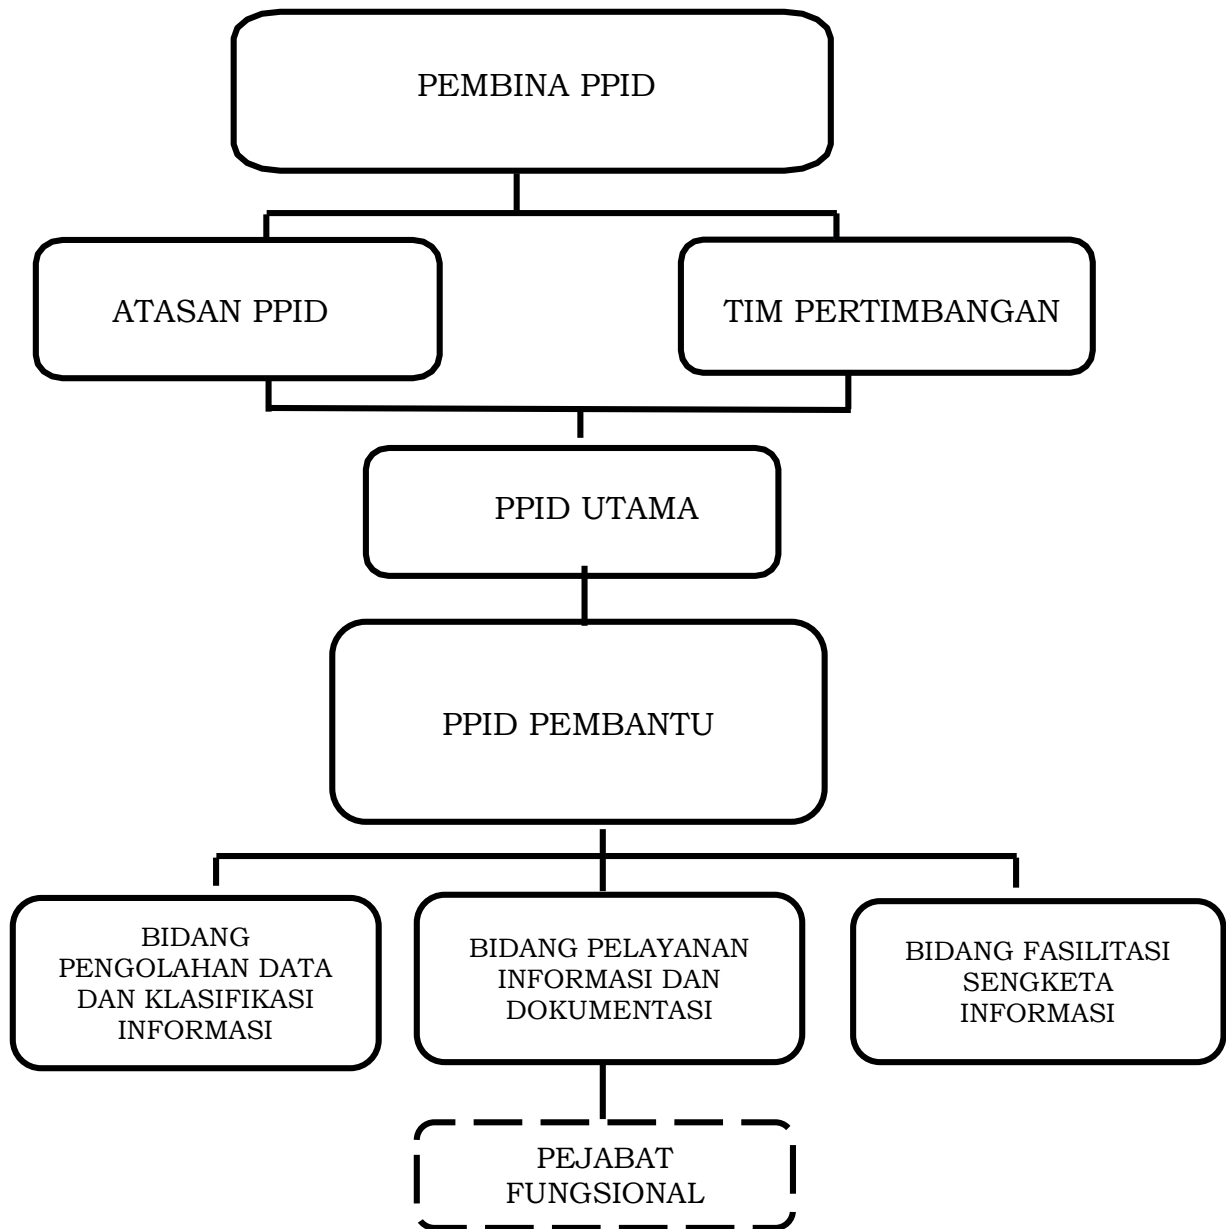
PEMBINA PPID

ATASAN PPID

TIM PERTIMBANGAN

PPID UTAMA

PPID PEMBANTU

BIDANG PENGOLAHAN DATA DAN KLASIFIKASI INFORMASI

BIDANG PELAYANAN INFORMASI DAN DOKUMENTASI

BIDANG FASILITASI SENGKETA INFORMASI

PEJABAT FUNGSIONAL